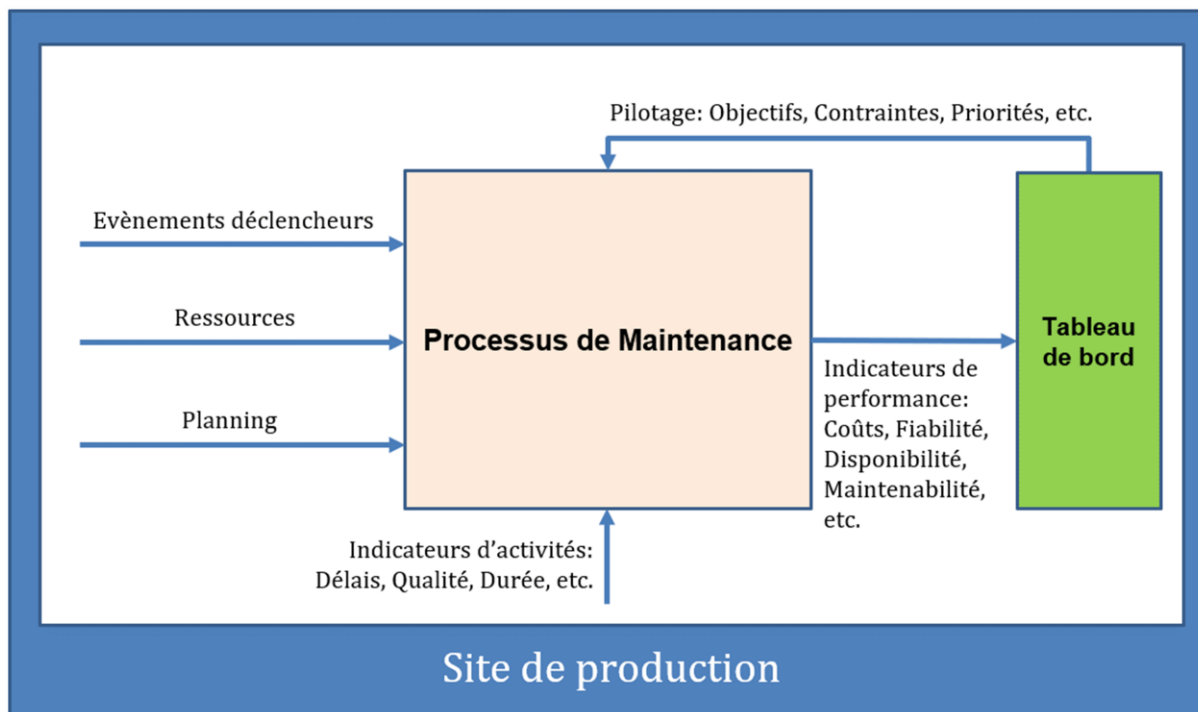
Pilotage: Objectifs, Contraintes, Priorités, etc.

Evènements déclencheurs

Ressources

Planning

Processus de Maintenance

Tableau de bord

Indicateurs de performance: Coûts, Fiabilité, Disponibilité, Maintenabilité, etc.

Indicateurs d'activités: Délais, Qualité, Durée, etc.

Site de production